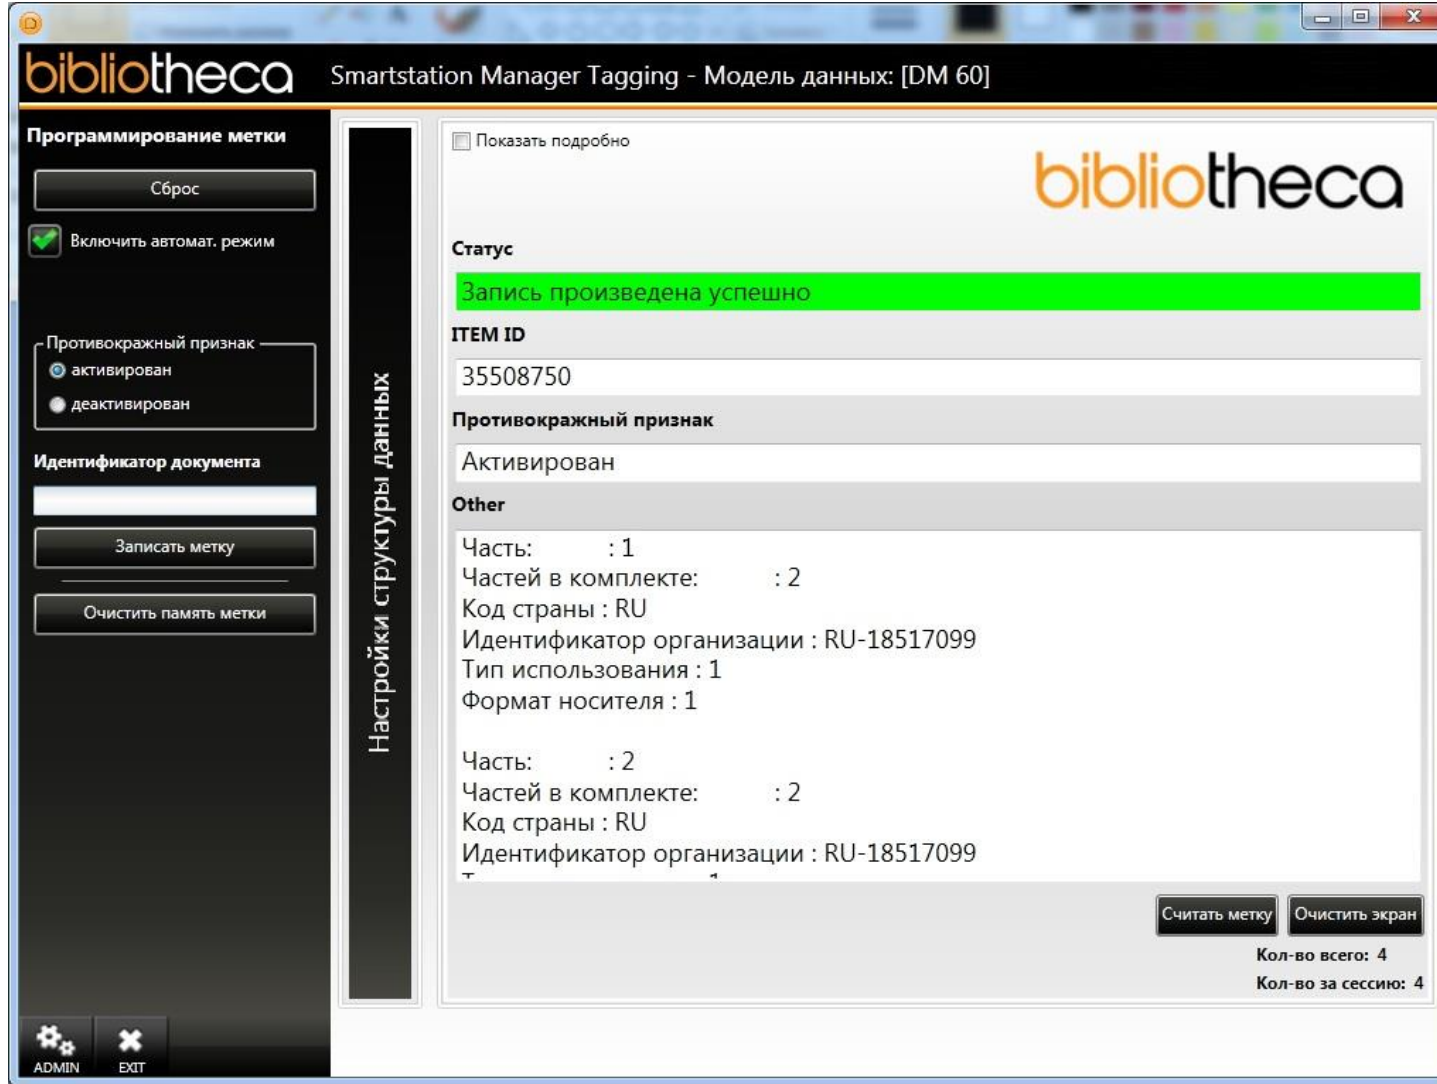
bibliotheca

Smartstation Manager Tagging - Модель данных: [DM 60]

Программирование метки

Сброс

Включить автомат. режим

Противокражный признак
активирован
деактивирован

Идентификатор документа

Записать метку

Очистить память метки

ADMIN

EXIT

Настройки структуры данных

Показать подробно

bibliotheca

Статус

Запись произведена успешно

ITEM ID

35508750

Противокражный признак

Активирован

Other

Часть: : 1
Частей в комплекте: : 2
Код страны : RU
Идентификатор организации : RU-18517099
Тип использования : 1
Формат носителя : 1

Часть: : 2
Частей в комплекте: : 2
Код страны : RU
Идентификатор организации : RU-18517099
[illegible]

Считать метку

Очистить экран

Кол-во всего: 4

Кол-во за сессию: 4